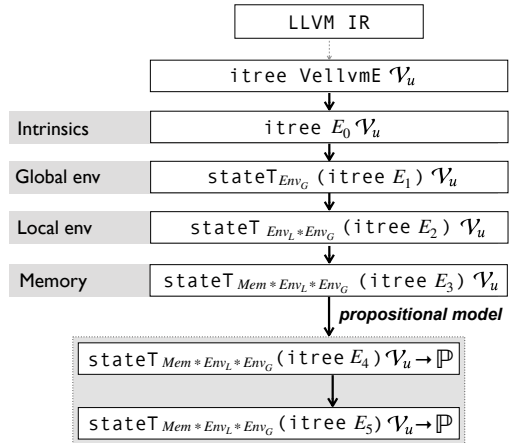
LLVM IR

itree VellvmE $\mathcal{V}_u$

Intrinsics

itree $E_0$ $\mathcal{V}_u$

Global env

stateT$_{Env_G}$ (itree $E_1$) $\mathcal{V}_u$

Local env

stateT $_{Env_L * Env_G}$ (itree $E_2$) $\mathcal{V}_u$

Memory

stateT $_{Mem * Env_L * Env_G}$ (itree $E_3$) $\mathcal{V}_u$

propositional model

stateT $_{Mem * Env_L * Env_G}$(itree $E_4$) $\mathcal{V}_u \rightarrow \mathbb{P}$

stateT $_{Mem * Env_L * Env_G}$(itree $E_5$) $\mathcal{V}_u \rightarrow \mathbb{P}$